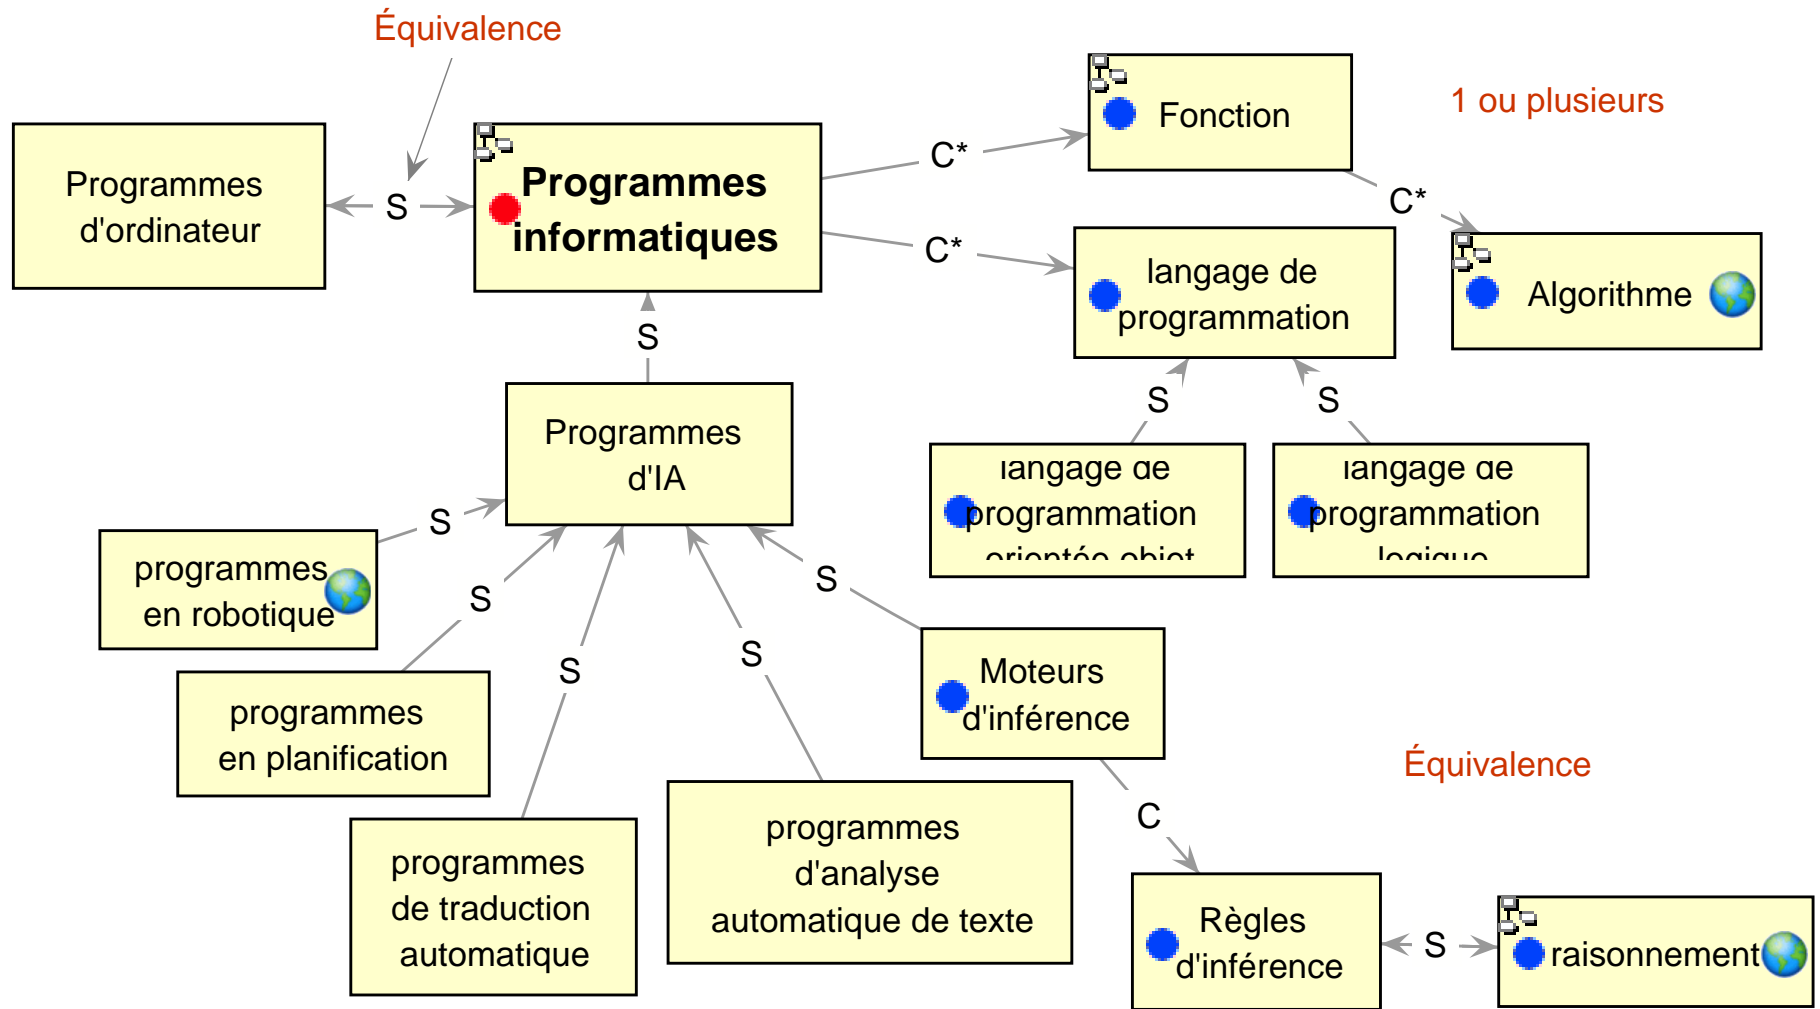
Équivalence

Programmes d'ordinateur

S

Programmes informatiques

C*

Fonction

1 ou plusieurs

C*

C*

langage de programmation

Algorithme

S

S

S

Programmes d'IA

langage de programmation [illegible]

langage de programmation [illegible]

S

programmes en robotique

S

S

programmes en planification

S

S

Moteurs d'inférence

Équivalence

C

programmes de traduction automatique

programmes d'analyse automatique de texte

Règles d'inférence

S

raisonnement